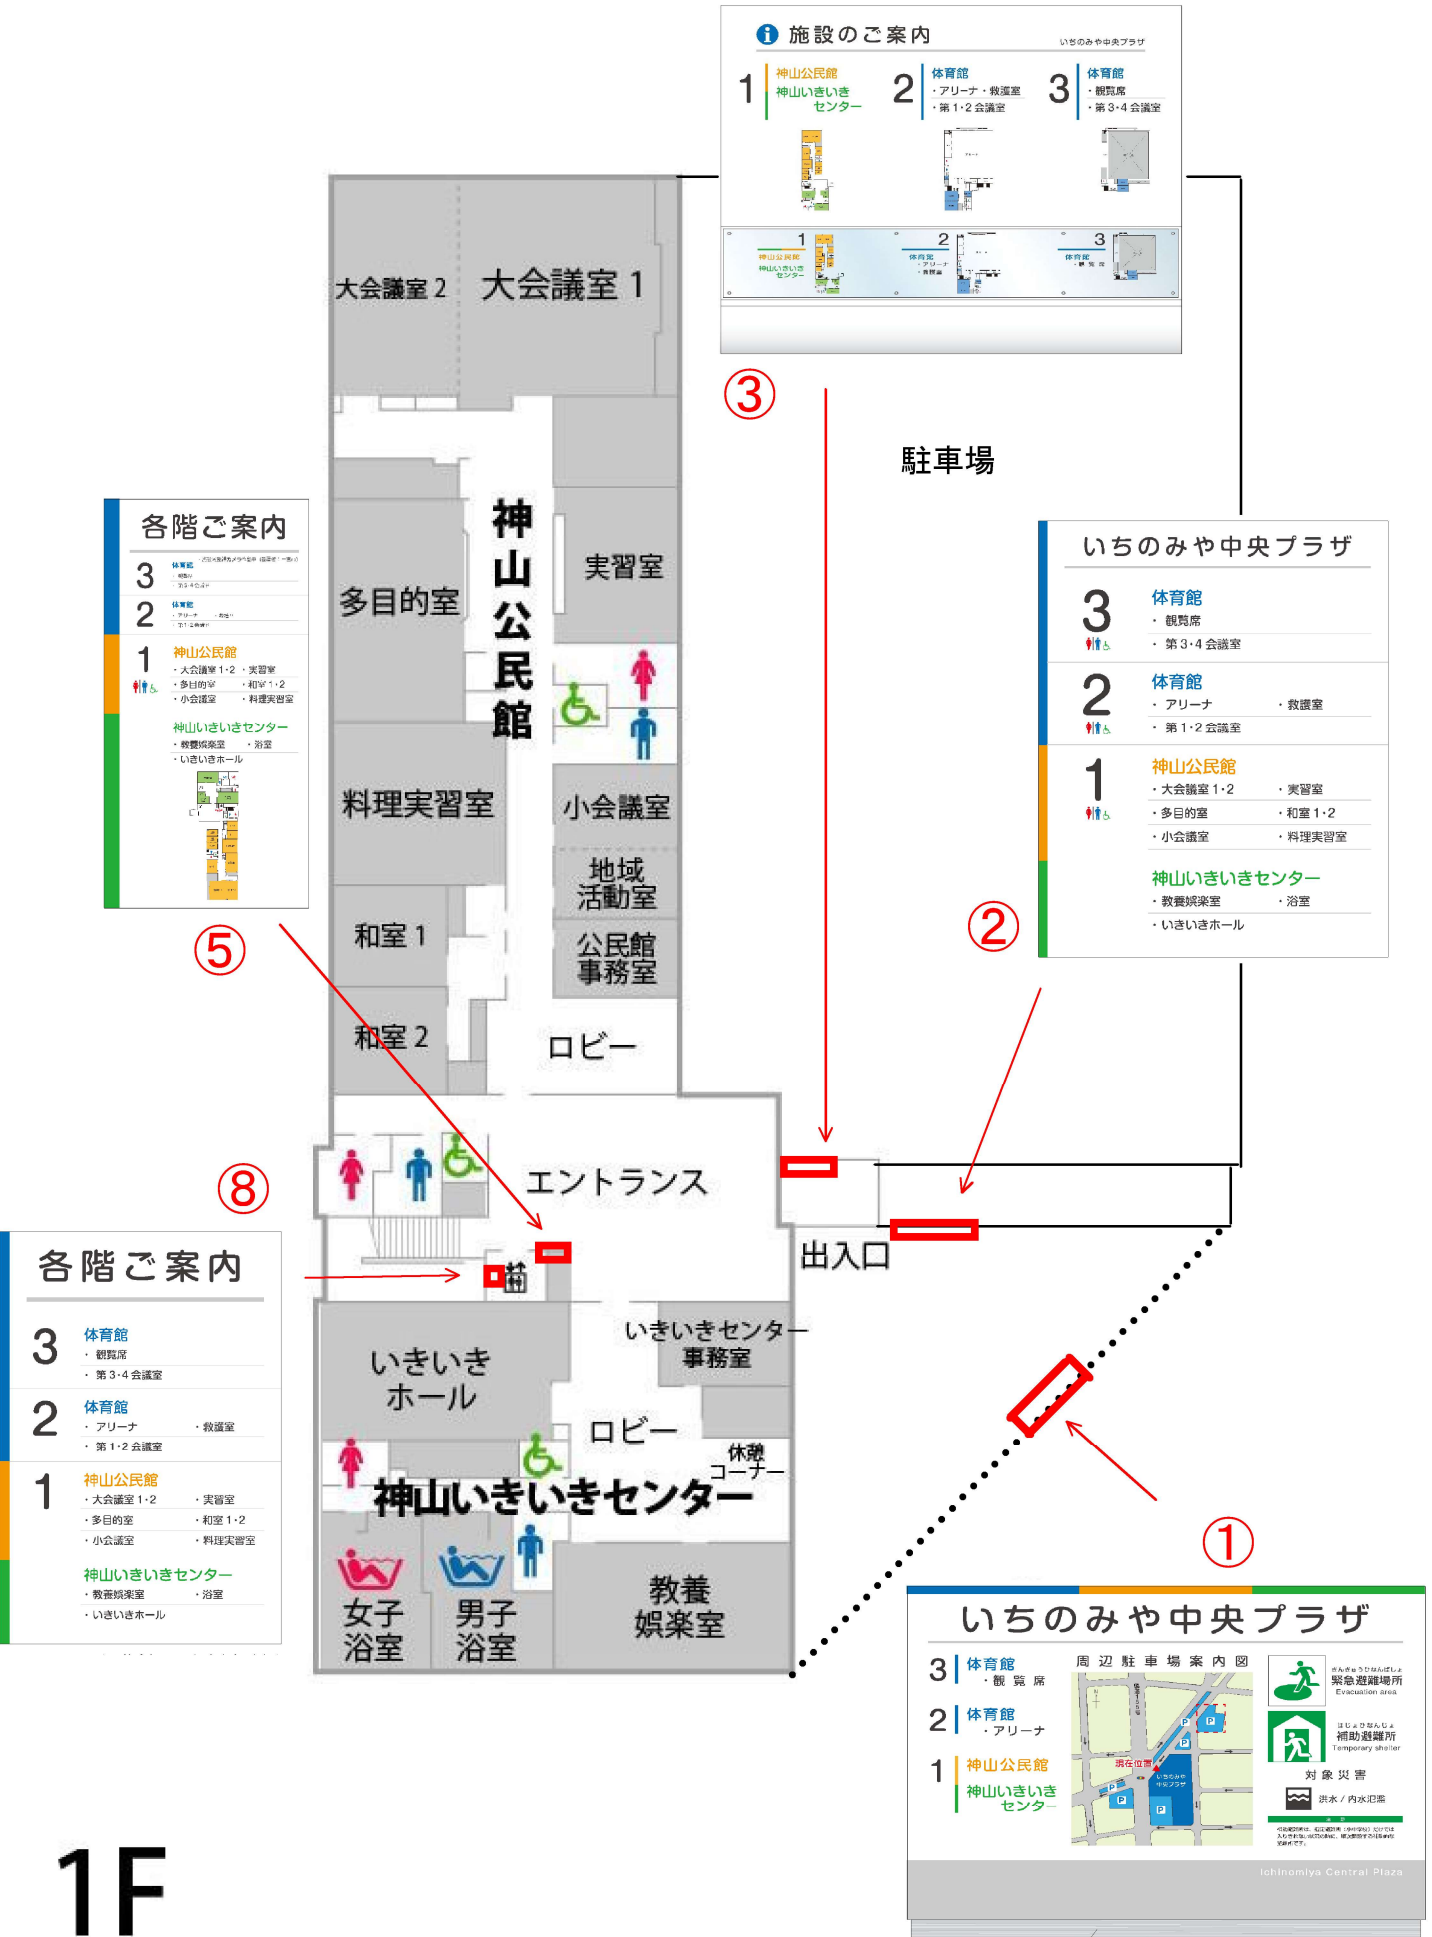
施設のご案内 いちのみや中央プラザ

1 神山公民館 神山いきいきセンター
2 体育館 ・アリーナ・救護室 ・第1・2会議室
3 体育館 ・観覧席 ・第3・4会議室

1 神山公民館 神山いきいきセンター
2 体育館 ・アリーナ ・救護室
3 体育館 ・観覧席

③

駐車場

大会議室 2
大会議室 1
神山公民館
実習室
多目的室
料理実習室
小会議室
地域活動室
公民館事務室
和室 1
和室 2
ロビー
エントランス
出入口
いきいきセンター事務室
いきいきホール
ロビー
休憩コーナー
神山いきいきセンター
女子浴室
男子浴室
教養娯楽室

各階ご案内
3 体育館 ・観覧席 ・第3・4会議室
2 体育館 ・アリーナ ・救護室 ・第1・2会議室
1 神山公民館 ・大会議室1・2 ・実習室 ・多目的室 ・和室1・2 ・小会議室 ・料理実習室
神山いきいきセンター ・教養娯楽室 ・浴室 ・いきいきホール

⑤

いちのみや中央プラザ
3 体育館 ・観覧席 ・第3・4会議室
2 体育館 ・アリーナ ・救護室 ・第1・2会議室
1 神山公民館 ・大会議室1・2 ・実習室 ・多目的室 ・和室1・2 ・小会議室 ・料理実習室
神山いきいきセンター ・教養娯楽室 ・浴室 ・いきいきホール

②

⑧

各階ご案内
3 体育館 ・観覧席 ・第3・4会議室
2 体育館 ・アリーナ ・救護室 ・第1・2会議室
1 神山公民館 ・大会議室1・2 ・実習室 ・多目的室 ・和室1・2 ・小会議室 ・料理実習室
神山いきいきセンター ・教養娯楽室 ・浴室 ・いきいきホール

①

いちのみや中央プラザ
3 体育館 ・観覧席
2 体育館 ・アリーナ
1 神山公民館 神山いきいきセンター
周辺駐車場案内図
現在位置
いちのみや中央プラザ
きんきゅうひなんばしょ 緊急避難場所 Evacuation area
ほじょひなんじょ 補助避難所 Temporary shelter
対象災害
洪水／内水氾濫
Ichinomiya Central Plaza

1F